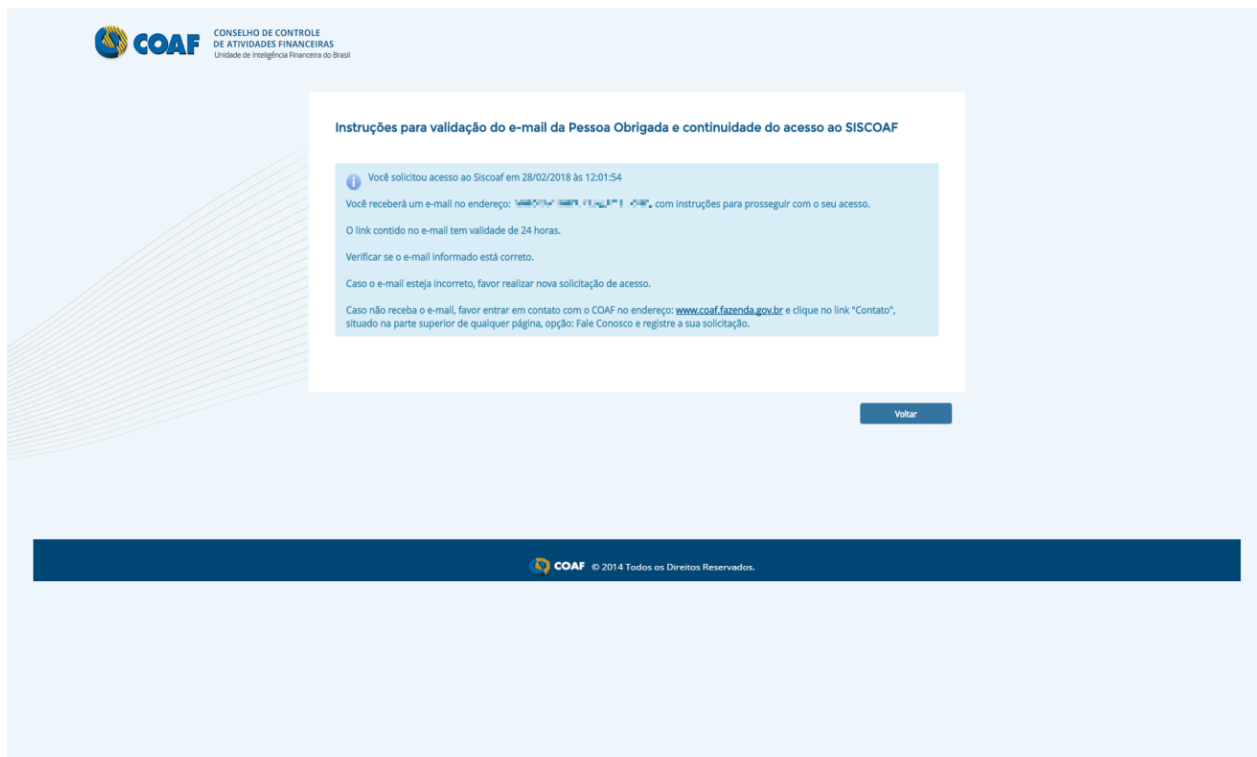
COAF CONSELHO DE CONTROLE DE ATIVIDADES FINANCEIRAS
Unidade de Inteligência Financeira do Brasil

Instruções para validação do e-mail da Pessoa Obrigada e continuidade do acesso ao SISCOAF

Você solicitou acesso ao Siscoaf em 28/02/2018 às 12:01:54

Você receberá um e-mail no endereço: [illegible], com instruções para prosseguir com o seu acesso.

O link contido no e-mail tem validade de 24 horas.

Verificar se o e-mail informado está correto.

Caso o e-mail esteja incorreto, favor realizar nova solicitação de acesso.

Caso não receba o e-mail, favor entrar em contato com o COAF no endereço: www.coaf.fazenda.gov.br e clique no link "Contato", situado na parte superior de qualquer página, opção: Fale Conosco e registre a sua solicitação.

Voltar

COAF © 2014 Todos os Direitos Reservados.